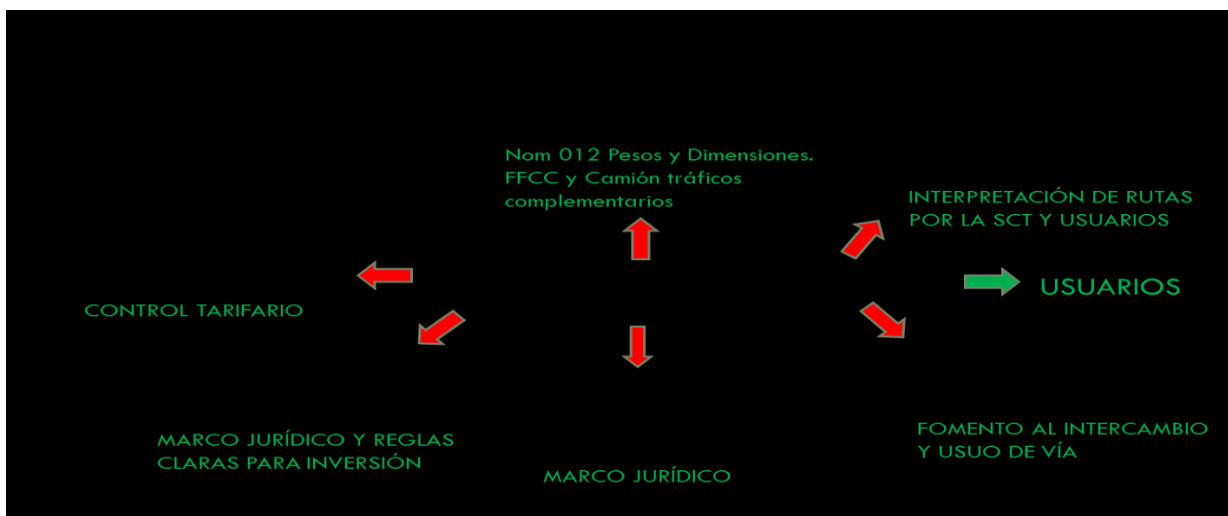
Nom 012 Pesos y Dimensiones. FFCC y Camión tráficos complementarios

INTERPRETACIÓN DE RUTAS POR LA SCT Y USUARIOS

USUARIOS

CONTROL TARIFARIO

MARCO JURÍDICO Y REGLAS CLARAS PARA INVERSIÓN

MARCO JURÍDICO

FOMENTO AL INTERCAMBIO Y USUO DE VÍA